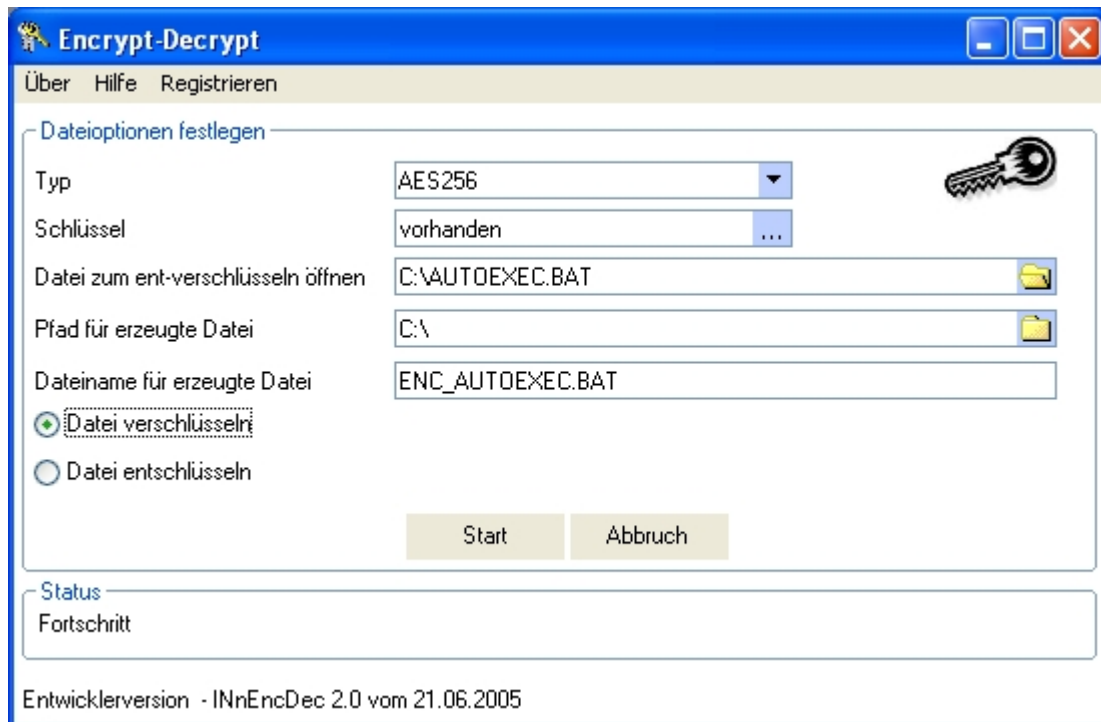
Encrypt-Decrypt

Über Hilfe Registrieren

Dateioptionen festlegen

Typ AES256

Schlüssel vorhanden ...

Datei zum ent-verschlüsseln öffnen C:\AUTOEXEC.BAT

Pfad für erzeugte Datei C:\

Dateiname für erzeugte Datei ENC_AUTOEXEC.BAT

Datei verschlüsseln

Datei entschlüsseln

Start Abbruch

Status

Fortschritt

Entwicklerversion - INnEncDec 2.0 vom 21.06.2005